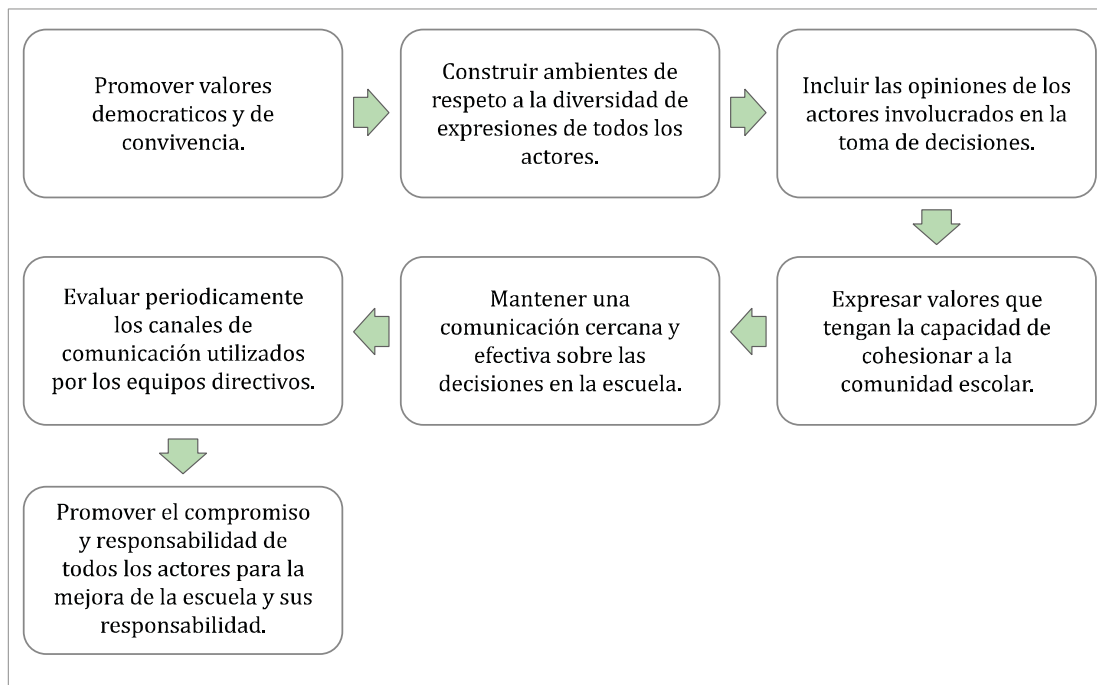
Promover valores democraticos y de convivencia.

Construir ambientes de respeto a la diversidad de expresiones de todos los actores.

Incluir las opiniones de los actores involucrados en la toma de decisiones.

Expresar valores que tengan la capacidad de cohesionar a la comunidad escolar.

Mantener una comunicación cercana y efectiva sobre las decisiones en la escuela.

Evaluar periodicamente los canales de comunicación utilizados por los equipos directivos.

Promover el compromiso y responsabilidad de todos los actores para la mejora de la escuela y sus responsabilidad.